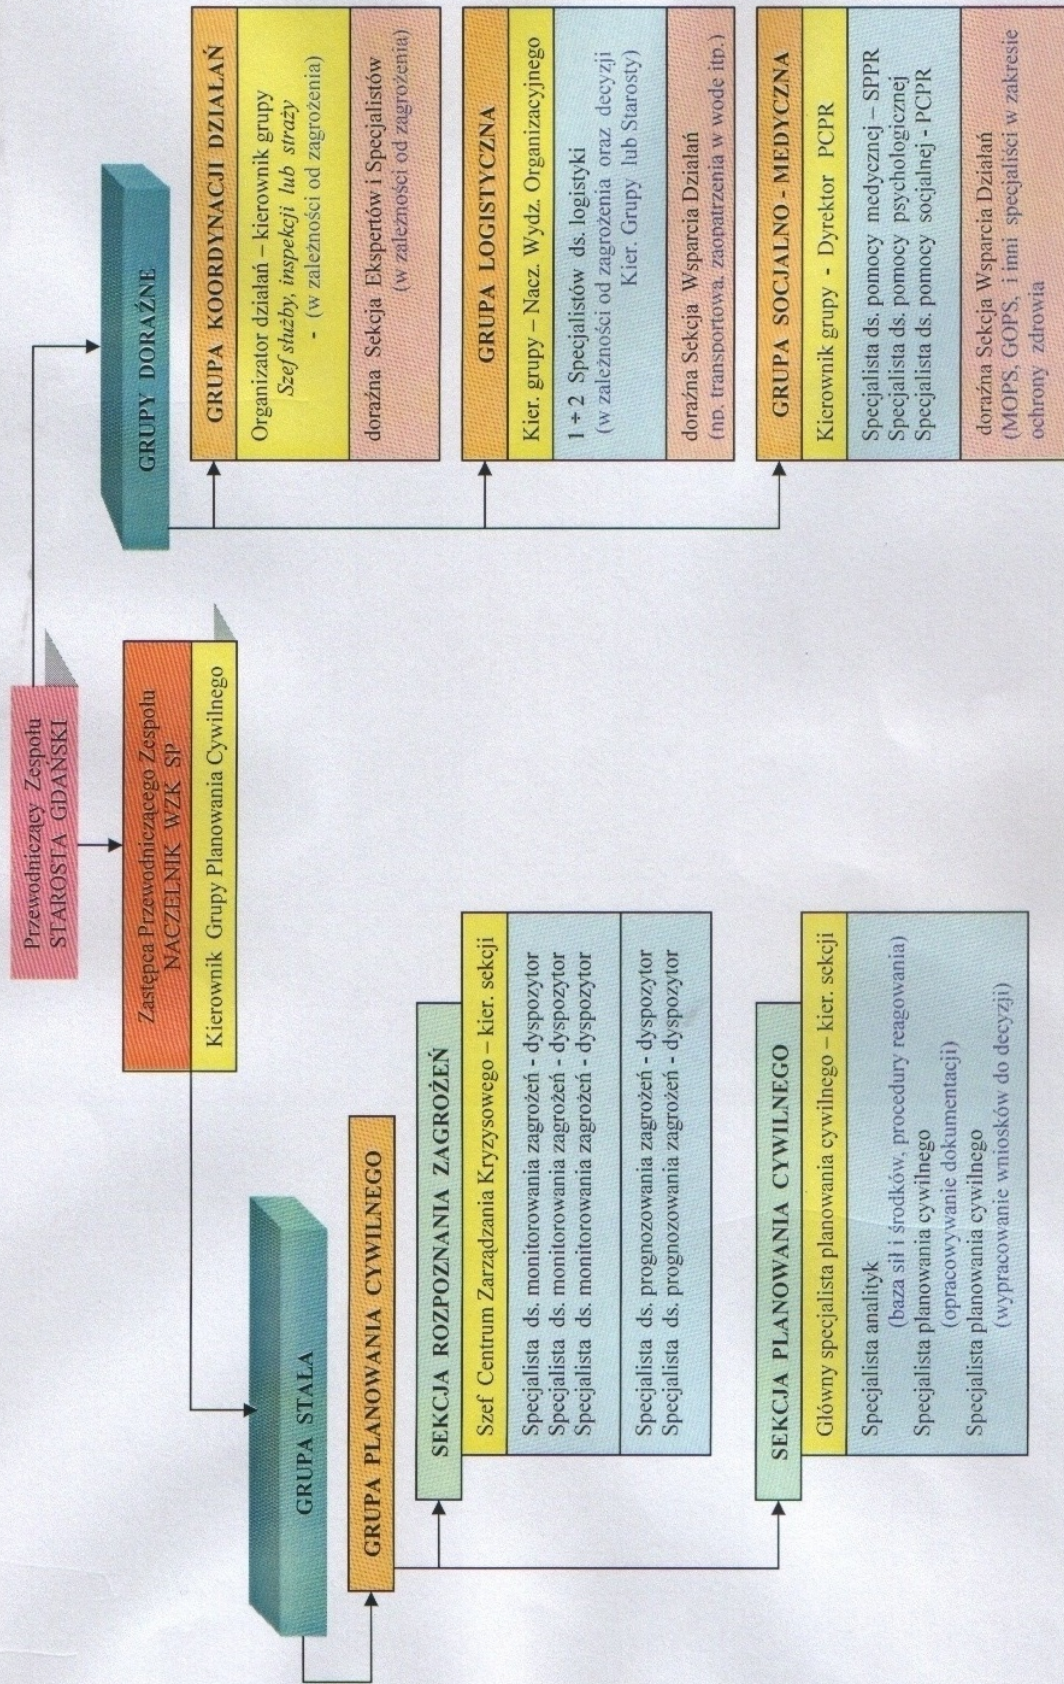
Przewodniczący Zespołu
STAROSTA GDAŃSKI

Zastępca Przewodniczącego Zespołu
NACZELNIK WZK SP

Kierownik Grupy Planowania Cywilnego

GRUPY DORAŹNE

GRUPA KOORDYNACJI DZIAŁAŃ

Organizator działań – kierownik grupy
*Szef służby, inspekcji lub straży*
- (w zależności od zagrożenia)

doraźna Sekcja Ekspertów i Specjalistów
(w zależności od zagrożenia)

GRUPA LOGISTYCZNA

Kier. grupy – Nacz. Wydz. Organizacyjnego

1 ÷ 2 Specjalistów ds. logistyki
(w zależności od zagrożenia oraz decyzji Kier. Grupy lub Starosty)

doraźna Sekcja Wsparcia Działań
(np. transportowa, zaopatrzenia w wodę itp.)

GRUPA SOCJALNO - MEDYCZNA

Kierownik grupy - Dyrektor PCPR

Specjalista ds. pomocy medycznej – SPPR
Specjalista ds. pomocy psychologicznej
Specjalista ds. pomocy socjalnej - PCPR

doraźna Sekcja Wsparcia Działań
(MOPS, GOPS, i inni specjaliści w zakresie ochrony zdrowia

GRUPA STAŁA

GRUPA PLANOWANIA CYWILNEGO

SEKCJA ROZPOZNANIA ZAGROŻEŃ

Szef Centrum Zarządzania Kryzysowego – kier. sekcji

Specjalista ds. monitorowania zagrożeń - dyspozytor
Specjalista ds. monitorowania zagrożeń - dyspozytor
Specjalista ds. monitorowania zagrożeń - dyspozytor

Specjalista ds. prognozowania zagrożeń - dyspozytor
Specjalista ds. prognozowania zagrożeń - dyspozytor

SEKCJA PLANOWANIA CYWILNEGO

Główny specjalista planowania cywilnego – kier. sekcji

Specjalista analityk
(baza sił i środków, procedury reagowania)
Specjalista planowania cywilnego
(opracowywanie dokumentacji)
Specjalista planowania cywilnego
(wypracowanie wniosków do decyzji)